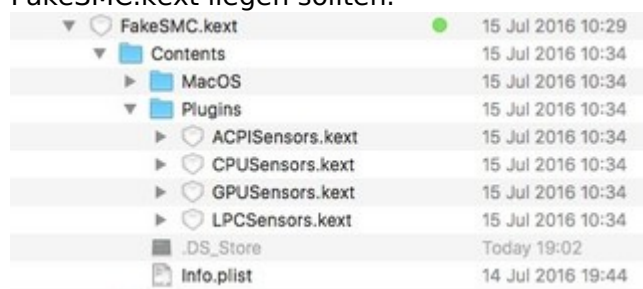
FakeSMC.kext liegen sollten.

| | |
|---|---|
| FakeSMC.kext | 15 Jul 2016 10:29 |
| Contents | 15 Jul 2016 10:34 |
| MacOS | 15 Jul 2016 10:34 |
| Plugins | 15 Jul 2016 10:34 |
| ACPISensors.kext | 15 Jul 2016 10:34 |
| CPUSensors.kext | 15 Jul 2016 10:34 |
| GPUSensors.kext | 15 Jul 2016 10:34 |
| LPCSensors.kext | 15 Jul 2016 10:34 |
| .DS_Store | Today 19:02 |
| Info.plist | 14 Jul 2016 19:44 |